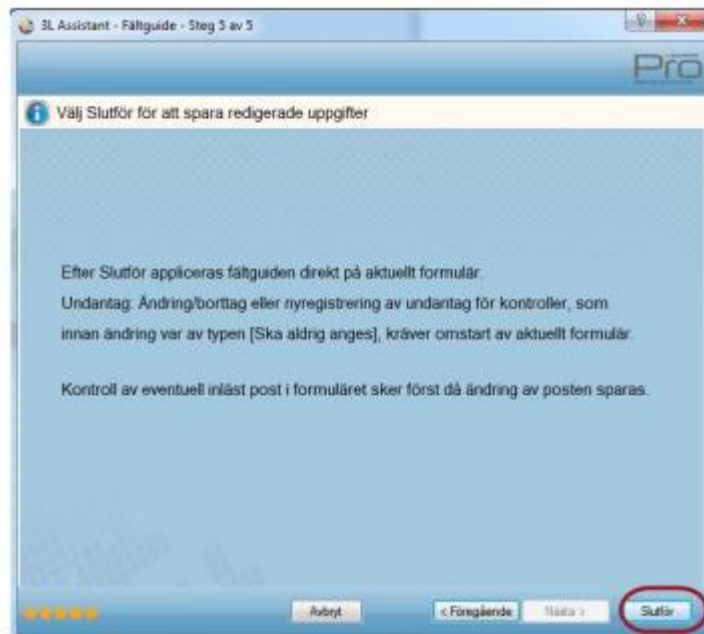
3L Assistant - Fältguide - Steg 5 av 5

Pro

Välj Slutför för att spara redigerade uppgifter

Efter Slutför appliceras fältguiden direkt på aktuellt formulär.
Undantag: Ändring/borttag eller nyregistrering av undantag för kontroller, som innan ändring var av typen [Ska aldrig anges], kräver omstart av aktuellt formulär.

Kontroll av eventuell inläst post i formuläret sker först då ändring av posten sparas.

Avbryt
< Föregående
Nästa >
Slutför